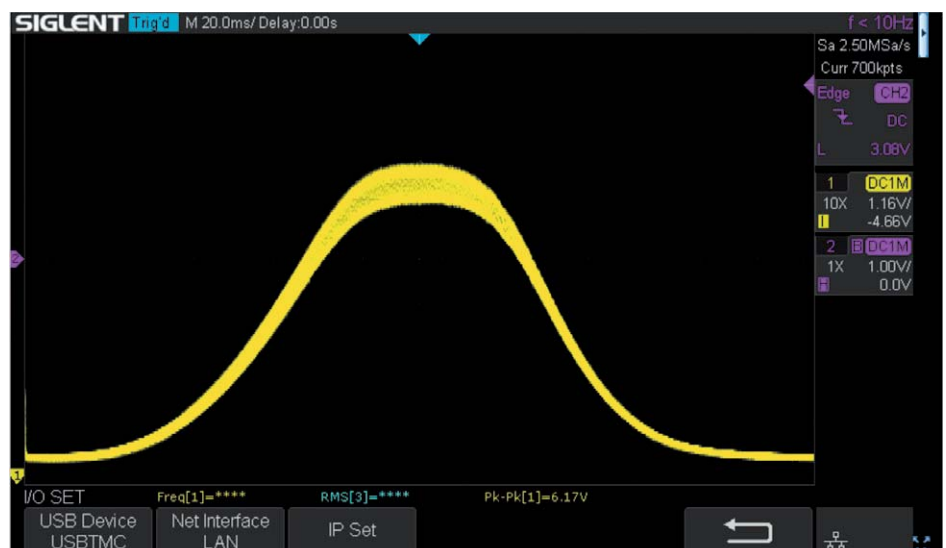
SIGLENT Trig'd M 20.0ms/ Delay:0.00s

f < 10Hz
Sa 2.50MSa/s
Curr 700kpts
Edge CH2
DC
L 3.08V

1 DC1M
10X 1.16V/
-4.66V

2 B DC1M
1X 1.00V/
0.0V

I/O SET Freq[1]=**** RMS[3]=**** Pk-Pk[1]=6.17V

USB Device USBTMC
Net Interface LAN
IP Set